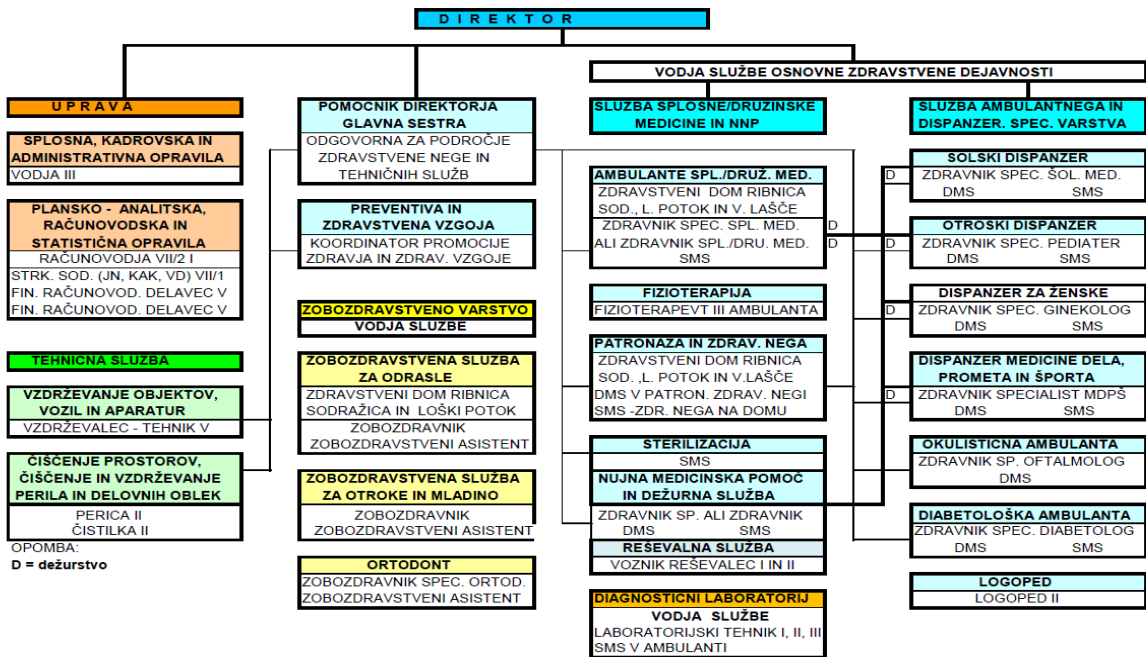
D I R E K T O R

VODJA SLUŽBE OSNOVNE ZDRAVSTVENE DEJAVNOSTI

U P R A V A

SPLOSNA, KADROVSKA IN ADMINISTRATIVNA OPRAVILA
VODJA III

PLANSKO - ANALITSKA, RAČUNOVODSKA IN STATISTIČNA OPRAVILA
RAČUNOVODJA VII/2 I
STRK. SOD. (JN, KAK, VD) VII/1
FIN. RAČUNOVOD. DELAVEC V
FIN. RAČUNOVOD. DELAVEC V

TEHNICNA SLUZBA

VZDRŽEVANJE OBJEKTOV, VOZIL IN APARATUR
VZDRŽEVALEC - TEHNIK V

ČIŠČENJE PROSTOROV, ČIŠČENJE IN VZDRŽEVANJE PERILA IN DELOVNIH OBLEK
PERICA II
ČISTILKA II

OPOMBA:
D = dežurstvo

POMOCNIK DIREKTORJA GLAVNA SESTRA
ODGOVORNA ZA PODROČJE ZDRAVSTVENE NEGE IN TEHNIČNIH SLUŽB

PREVENTIVA IN ZDRAVSTVENA VZGOJA
KOORDINATOR PROMOCIJE ZDRAVJA IN ZDRAV. VZGOJE

ZOBOZDRAVSTVENO VARSTVO
VODJA SLUŽBE

ZOBOZDRAVSTVENA SLUŽBA ZA ODRASLE
ZDRAVSTVENI DOM RIBNICA SODRAŽICA IN LOŠKI POTOK
ZOBOZDRAVNIK
ZOBOZDRAVSTVENI ASISTENT

ZOBOZDRAVSTVENA SLUŽBA ZA OTROKE IN MLADINO
ZOBOZDRAVNIK
ZOBOZDRAVSTVENI ASISTENT

ORTODONT
ZOBOZDRAVNIK SPEC. ORTOD.
ZOBOZDRAVSTVENI ASISTENT

SLUZBA SPLOSNE/DRUZINSKE MEDICINE IN NNP

AMBULANTE SPL./DRUŽ. MED.
ZDRAVSTVENI DOM RIBNICA SOD., L. POTOK IN V. LAŠČE
ZDRAVNIK SPEC. SPL. MED. D
ALI ZDRAVNIK SPL./DRU. MED. D
SMS

FIZIOTERAPIJA
FIZIOTERAPEVT III AMBULANTA

PATRONAZA IN ZDRAV. NEGA
ZDRAVSTVENI DOM RIBNICA SOD. ,L. POTOK IN V.LAŠČE
DMS V PATRON. ZDRAV. NEGI
SMS -ZDR. NEGA NA DOMU

STERILIZACIJA
SMS

NUJNA MEDICINSKA POMOČ IN DEŽURNA SLUŽBA
ZDRAVNIK SP. ALI ZDRAVNIK
DMS SMS

REŠEVALNA SLUŽBA
VOZNIK REŠEVALEC I IN II

DIAGNOSTICNI LABORATORIJ
VODJA SLUŽBE
LABORATORIJSKI TEHNIK I, II, III
SMS V AMBULANTI

SLUZBA AMBULANTNEGA IN DISPANZER. SPEC. VARSTVA

D
SOLSKI DISPANZER
ZDRAVNIK SPEC. ŠOL. MED.
DMS SMS

OTROSKI DISPANZER
ZDRAVNIK SPEC. PEDIATER
DMS SMS

D
DISPANZER ZA ŽENSKE
ZDRAVNIK SPEC. GINEKOLOG
DMS SMS

D
DISPANZER MEDICINE DELA, PROMETA IN ŠPORTA
ZDRAVNIK SPECIALIST MDPŠ
DMS SMS

OKULISTICNA AMBULANTA
ZDRAVNIK SP. OFTALMOLOG
DMS

DIABETOLOŠKA AMBULANTA
ZDRAVNIK SPEC. DIABETOLOG
DMS SMS

LOGOPED
LOGOPED II